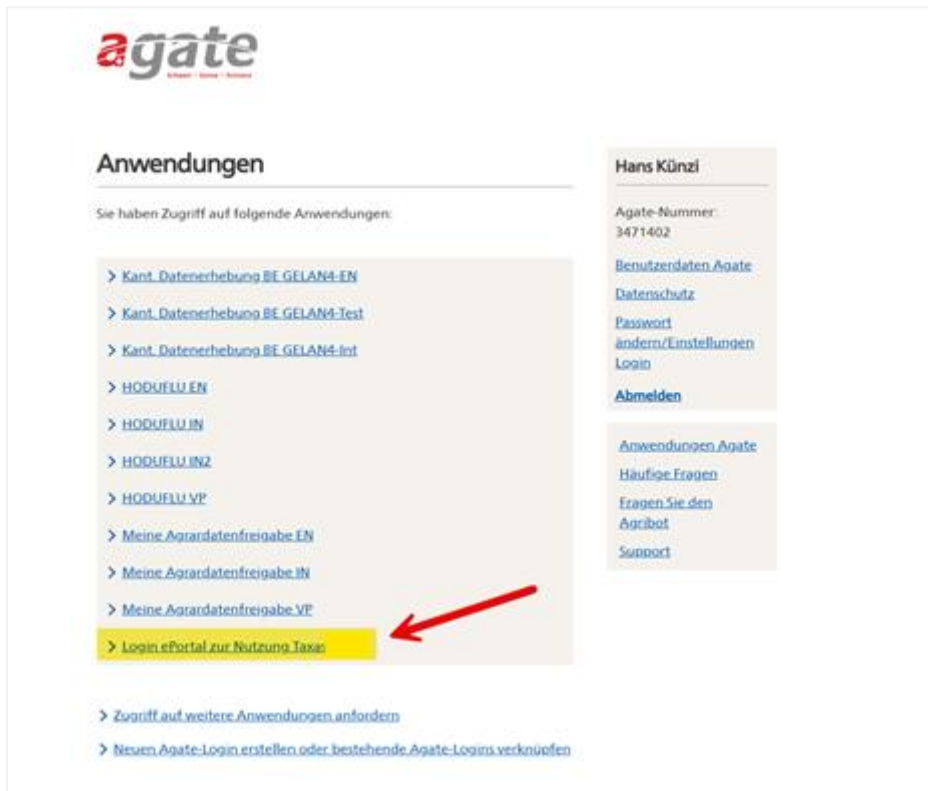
agate
Schweiz · Suisse · Svizzera

Anwendungen

Sie haben Zugriff auf folgende Anwendungen:

> Kant. Datenerhebung BE GELAN4-EN
> Kant. Datenerhebung BE GELAN4-Test
> Kant. Datenerhebung BE GELAN4-Int
> HODUFLU EN
> HODUFLU IN
> HODUFLU IN2
> HODUFLU VP
> Meine Agrardatenfreigabe EN
> Meine Agrardatenfreigabe IN
> Meine Agrardatenfreigabe VP
> Login ePortal zur Nutzung Taxas

> Zugriff auf weitere Anwendungen anfordern
> Neuen Agate-Login erstellen oder bestehende Agate-Logins verknüpfen

Hans Künzi

Agate-Nummer: 3471402

Benutzerdaten Agate
Datenschutz
Passwort ändern/Einstellungen Login
Abmelden

Anwendungen Agate
Häufige Fragen
Fragen Sie den Agribot
Support